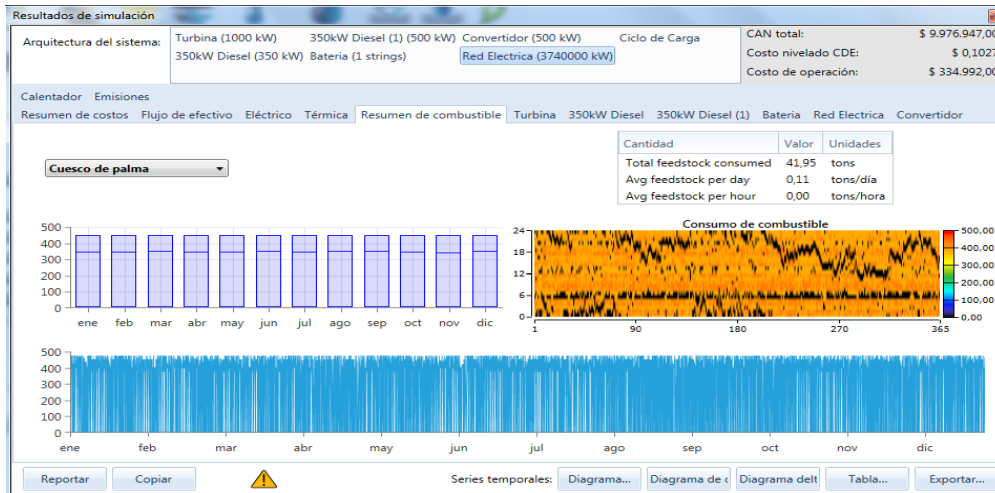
Resultados de simulación

Arquitectura del sistema: Turbina (1000 kW) 350kW Diesel (1) (500 kW) Convertidor (500 kW) Ciclo de Carga
350kW Diesel (350 kW) Bateria (1 strings) Red Electrica (3740000 kW)

CAN total: $ 9.976.947,00
Costo nivelado CDE: $ 0,1027
Costo de operación: $ 334.992,00

Calentador Emisiones
Resumen de costos Flujo de efectivo Eléctrico Térmica Resumen de combustible Turbina 350kW Diesel 350kW Diesel (1) Bateria Red Electrica Convertidor

Cuesco de palma

| Cantidad | Valor | Unidades |
|---|---|---|
| Total feedstock consumed | 41,95 | tons |
| Avg feedstock per day | 0,11 | tons/día |
| Avg feedstock per hour | 0,00 | tons/hora |

500 450 400 350 300 250 200 150 100 50 0
ene feb mar abr may jun jul ago sep oct nov dic

Consumo de combustible
24 18 12 6 0
1 90 180 270 365
500,00 400,00 300,00 200,00 100,00 0,00

500 400 300 200 100 0
ene feb mar abr may jun jul ago sep oct nov dic

Reportar Copiar Series temporales: Diagrama... Diagrama de c Diagrama delt Tabla... Exportar...